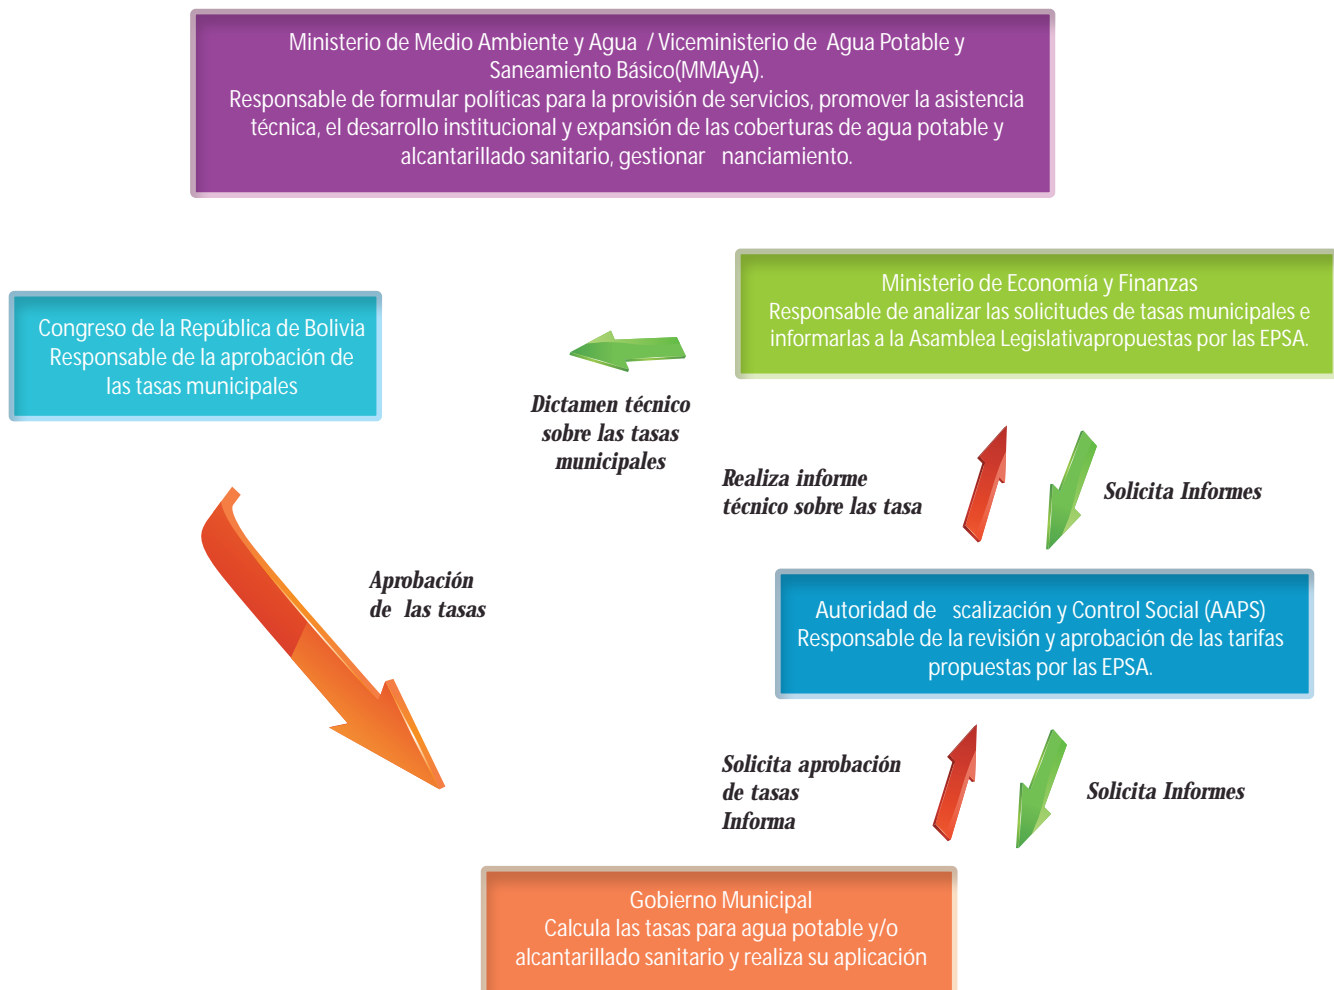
Ministerio de Medio Ambiente y Agua / Viceministerio de Agua Potable y Saneamiento Básico(MMAyA).
Responsable de formular políticas para la provisión de servicios, promover la asistencia técnica, el desarrollo institucional y expansión de las coberturas de agua potable y alcantarillado sanitario, gestionar nanciamiento.

Ministerio de Economía y Finanzas
Responsable de analizar las solicitudes de tasas municipales e informarlas a la Asamblea Legislativapropuestas por las EPSA.

Congreso de la República de Bolivia
Responsable de la aprobación de las tasas municipales

Dictamen técnico sobre las tasas municipales

Realiza informe técnico sobre las tasa

Solicita Informes

Aprobación de las tasas

Autoridad de scalización y Control Social (AAPS)
Responsable de la revisión y aprobación de las tarifas propuestas por las EPSA.

Solicita aprobación de tasas Informa

Solicita Informes

Gobierno Municipal
Calcula las tasas para agua potable y/o alcantarillado sanitario y realiza su aplicación